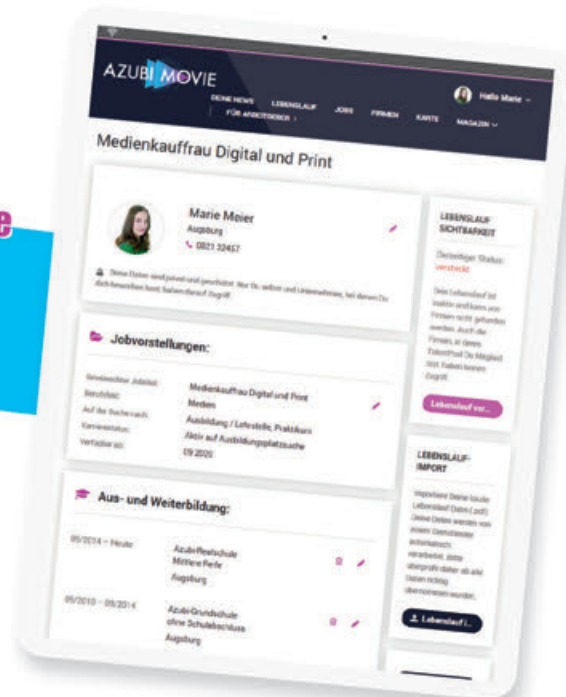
AZUBI MOVIE

DEINE NEWS LEBENSLAUF JOBS FIRMEN KARTE MAGAZIN
FÜR ANSPRECHPARTNER

Hallo Marie

Medienkauffrau Digital und Print

Marie Meier
Augsburg
0821 32457

Deine Daten sind privat und geschützt. Nur Du selbst und Unternehmen, bei denen Du dich beworben hast, haben darauf Zugriff.

Jobvorstellungen:

| Gewünschter Jobtitel: | Medienkauffrau Digital und Print |
|---|---|
| Berufsfeld: | Medien |
| Auf der Suche nach: | Ausbildung / Lehrstelle, Praktikum |
| Karrierestatus: | Aktiv auf Ausbildungsplatzsuche |
| Verfügbar ab: | 09.2020 |

Aus- und Weiterbildung:

| 09/2014 – Heute | Azubi-Realschule Mittlere Reife Augsburg |
|---|---|
| 09/2010 – 09/2014 | Azubi-Grundschule ohne Schulabschluss Augsburg |

LEBENSLAUF SICHTBARKEIT

Derzeitiger Status: versteckt

Dein Lebenslauf ist inaktiv und kann von Firmen nicht gefunden werden. Auch die Firmen, in deren TalentPool Du Mitglied bist, haben keinen Zugriff.

Lebenslauf ver...

LEBENSLAUF-IMPORT

Importiere Deine lokale Lebenslauf Datei (.pdf). Deine Daten werden von einem Dienstleister automatisch verarbeitet. Bitte überprüfe daher ob alle Daten richtig übernommen wurden.

Lebenslauf i...